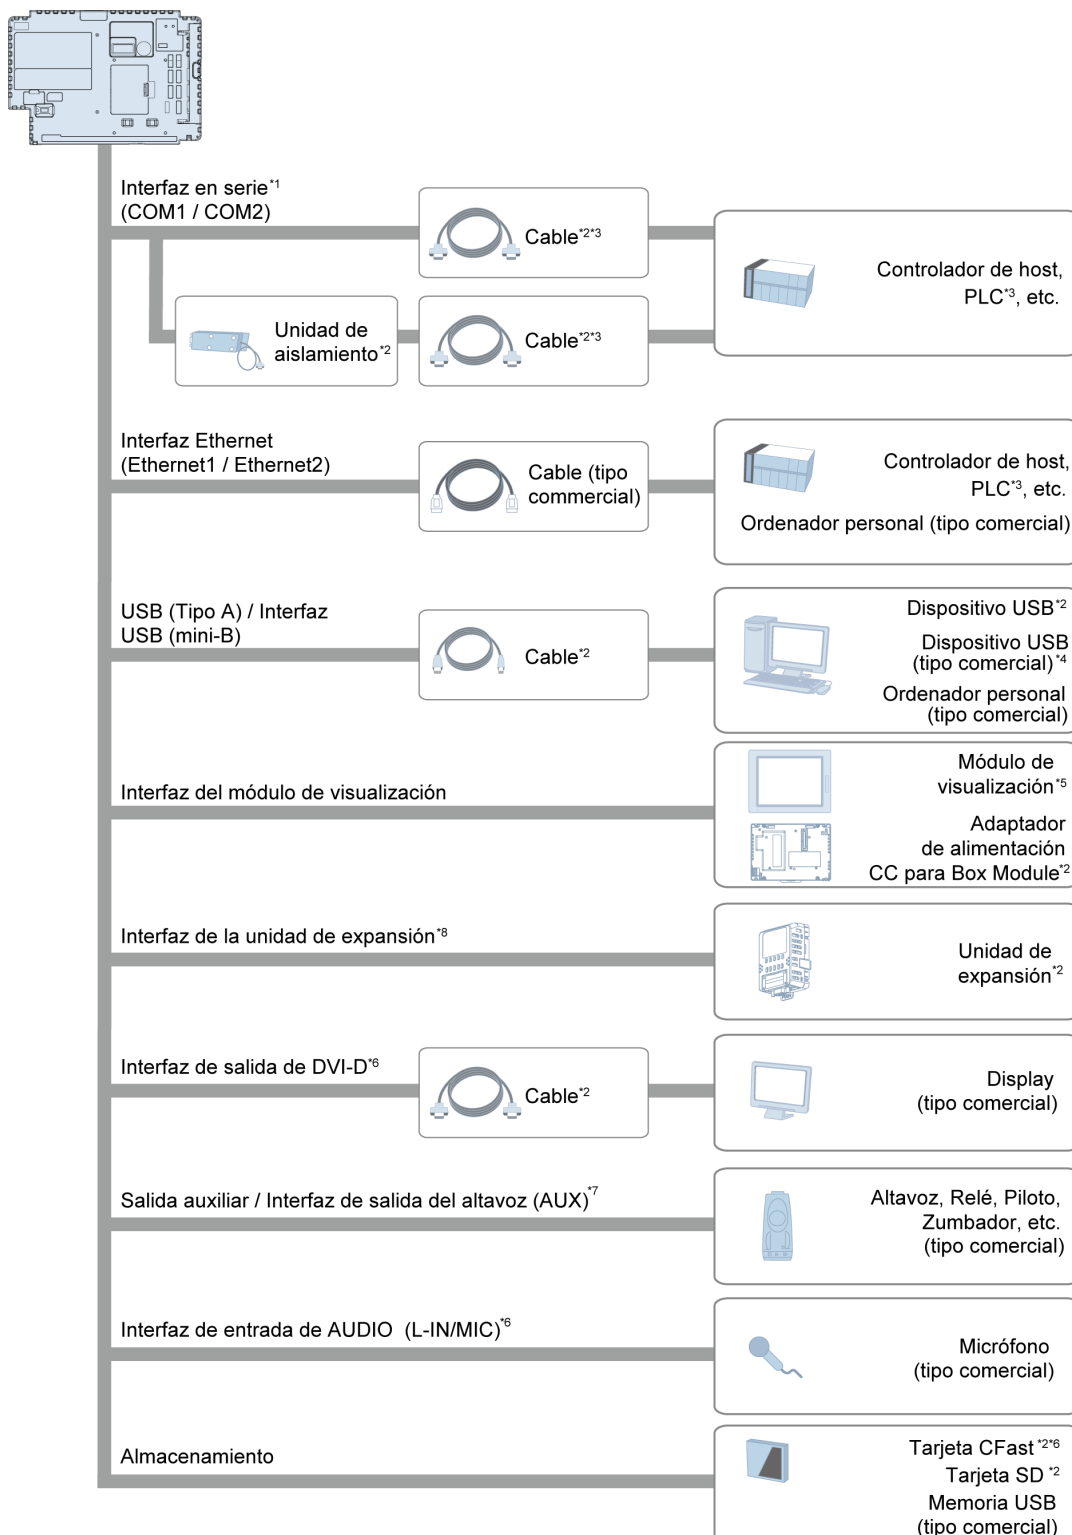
Interfaz en serie$^{*1}$
(COM1 / COM2)

Cable$^{*2*3}$

Controlador de host, PLC$^{*3}$, etc.

Unidad de aislamiento$^{*2}$

Cable$^{*2*3}$

Interfaz Ethernet
(Ethernet1 / Ethernet2)

Cable (tipo commercial)

Controlador de host, PLC$^{*3}$, etc.

Ordenador personal (tipo comercial)

USB (Tipo A) / Interfaz USB (mini-B)

Cable$^{*2}$

Dispositivo USB$^{*2}$

Dispositivo USB (tipo comercial)$^{*4}$

Ordenador personal (tipo comercial)

Interfaz del módulo de visualización

Módulo de visualización$^{*5}$

Adaptador de alimentación CC para Box Module$^{*2}$

Interfaz de la unidad de expansión$^{*8}$

Unidad de expansión$^{*2}$

Interfaz de salida de DVI-D$^{*6}$

Cable$^{*2}$

Display (tipo comercial)

Salida auxiliar / Interfaz de salida del altavoz (AUX)$^{*7}$

Altavoz, Relé, Piloto, Zumbador, etc. (tipo comercial)

Interfaz de entrada de AUDIO (L-IN/MIC)$^{*6}$

Micrófono (tipo comercial)

Almacenamiento

Tarjeta CFast$^{*2*6}$
Tarjeta SD$^{*2}$
Memoria USB (tipo comercial)